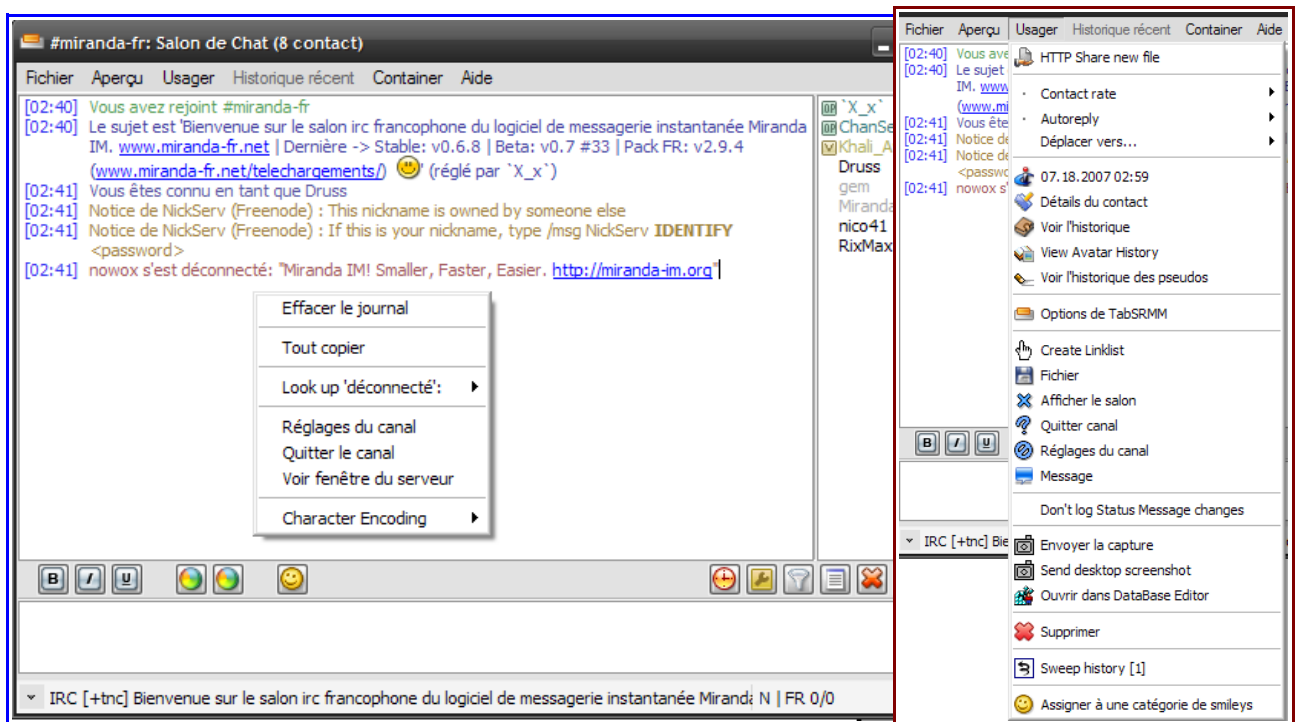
#miranda-fr: Salon de Chat (8 contact)

Fichier Aperçu Usager Historique récent Container Aide

[02:40] Vous avez rejoint #miranda-fr
[02:40] Le sujet est 'Bienvenue sur le salon irc francophone du logiciel de messagerie instantanée Miranda IM. www.miranda-fr.net | Dernière -> Stable: v0.6.8 | Beta: v0.7 #33 | Pack FR: v2.9.4 (www.miranda-fr.net/telechargements/) ' (réglé par `X_x`)
[02:41] Vous êtes connu en tant que Druss
[02:41] Notice de NickServ (Freenode) : This nickname is owned by someone else
[02:41] Notice de NickServ (Freenode) : If this is your nickname, type /msg NickServ IDENTIFY <password>
[02:41] nowox s'est déconnecté: "Miranda IM! Smaller, Faster, Easier. http://miranda-im.org"

Effacer le journal
Tout copier
Look up 'déconnecté':
Réglages du canal
Quitter le canal
Voir fenêtre du serveur
Character Encoding

`X_x`
ChanSe
Khali_A
Druss
gem
Miranda
nico41
RixMax

B I U

IRC [+tnc] Bienvenue sur le salon irc francophone du logiciel de messagerie instantanée Mirand N | FR 0/0

Fichier Aperçu Usager Historique récent Container Aide

[02:40] Vous ave
[02:40] Le sujet
IM. www
(www.mi
[02:41] Vous ête
[02:41] Notice de
[02:41] Notice de
<passwo
[02:41] nowox s'

HTTP Share new file
Contact rate
Autoreply
Déplacer vers...
07.18.2007 02:59
Détails du contact
Voir l'historique
View Avatar History
Voir l'historique des pseudos
Options de TabSRMM
Create Linklist
Fichier
Afficher le salon
Quitter canal
Réglages du canal
Message
Don't log Status Message changes
Envoyer la capture
Send desktop screenshot
Ouvrir dans DataBase Editor
Supprimer
Sweep history [1]
Assigner à une catégorie de smileys

B I U

IRC [+tnc] Bie